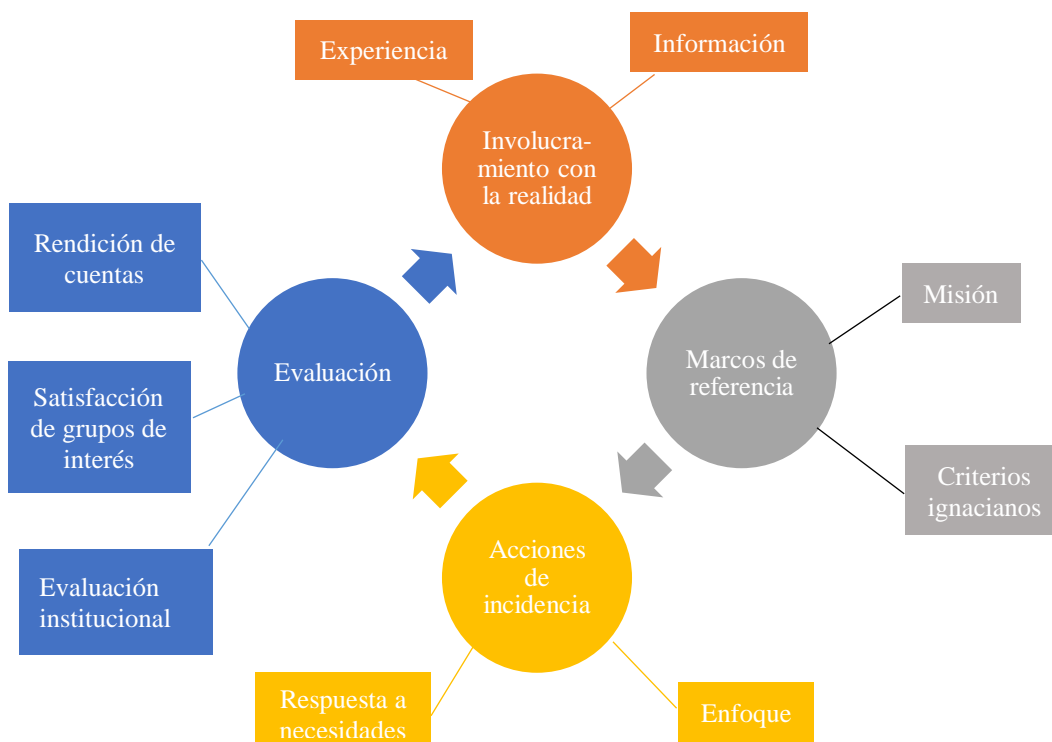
Experiencia

Información

Involucramiento con la realidad

Misión

Marcos de referencia

Criterios ignacianos

Acciones de incidencia

Respuesta a necesidades

Enfoque

Evaluación

Rendición de cuentas

Satisfacción de grupos de interés

Evaluación institucional